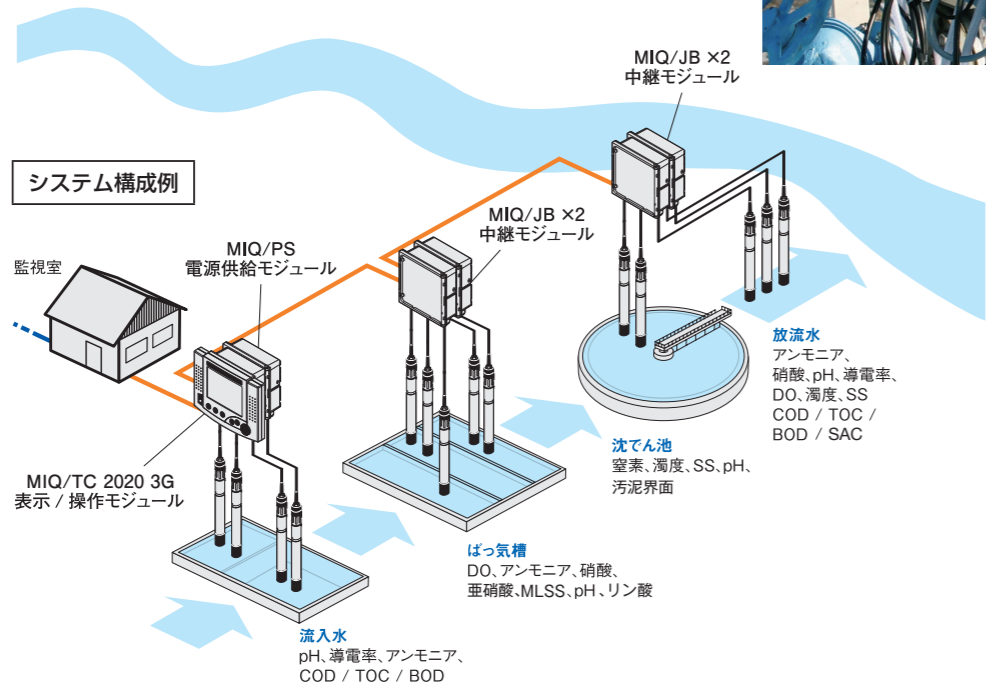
システム構成例

監視室

MIQ/PS
電源供給モジュール

MIQ/TC 2020 3G
表示 / 操作モジュール

MIQ/JB ×2
中継モジュール

MIQ/JB ×2
中継モジュール

流入水
pH、導電率、アンモニア、
COD / TOC / BOD

ばっ気槽
DO、アンモニア、硝酸、
亜硝酸、MLSS、pH、リン酸

沈でん池
窒素、濁度、SS、pH、
汚泥界面

放流水
アンモニア、
硝酸、pH、導電率、
DO、濁度、SS
COD / TOC /
BOD / SAC